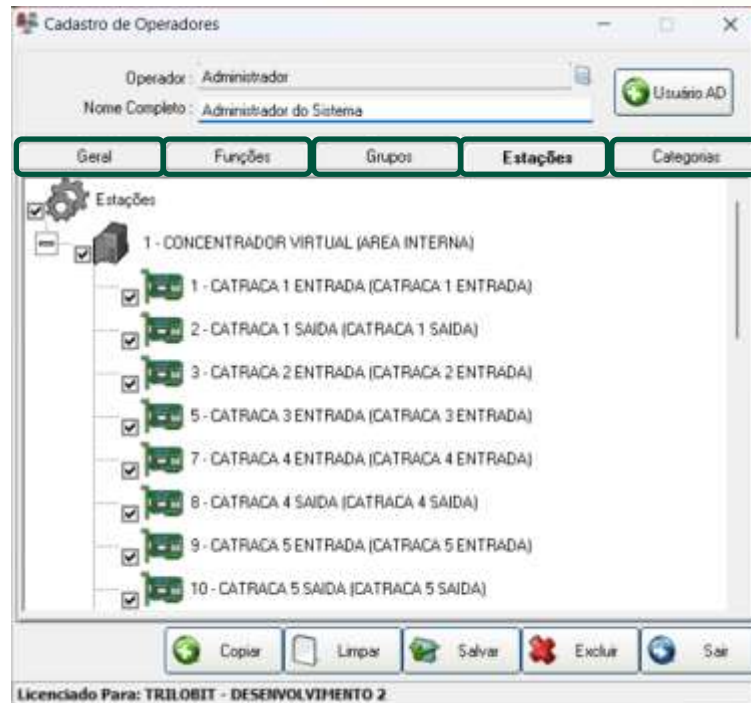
Cadastro de Operadores

Operador : Administrador

Nome Completo : Administrador do Sistema

Usuário AD

Geral | Funções | Grupos | Estações | Categorias

Estações

1 - CONCENTRADOR VIRTUAL (AREA INTERNA)

1 - CATRACA 1 ENTRADA (CATRACA 1 ENTRADA)

2 - CATRACA 1 SAIDA (CATRACA 1 SAIDA)

3 - CATRACA 2 ENTRADA (CATRACA 2 ENTRADA)

5 - CATRACA 3 ENTRADA (CATRACA 3 ENTRADA)

7 - CATRACA 4 ENTRADA (CATRACA 4 ENTRADA)

8 - CATRACA 4 SAIDA (CATRACA 4 SAIDA)

9 - CATRACA 5 ENTRADA (CATRACA 5 ENTRADA)

10 - CATRACA 5 SAIDA (CATRACA 5 SAIDA)

Copiar | Limpar | Salvar | Excluir | Sair

Licenciado Para: TRILOBIT - DESENVOLVIMENTO 2